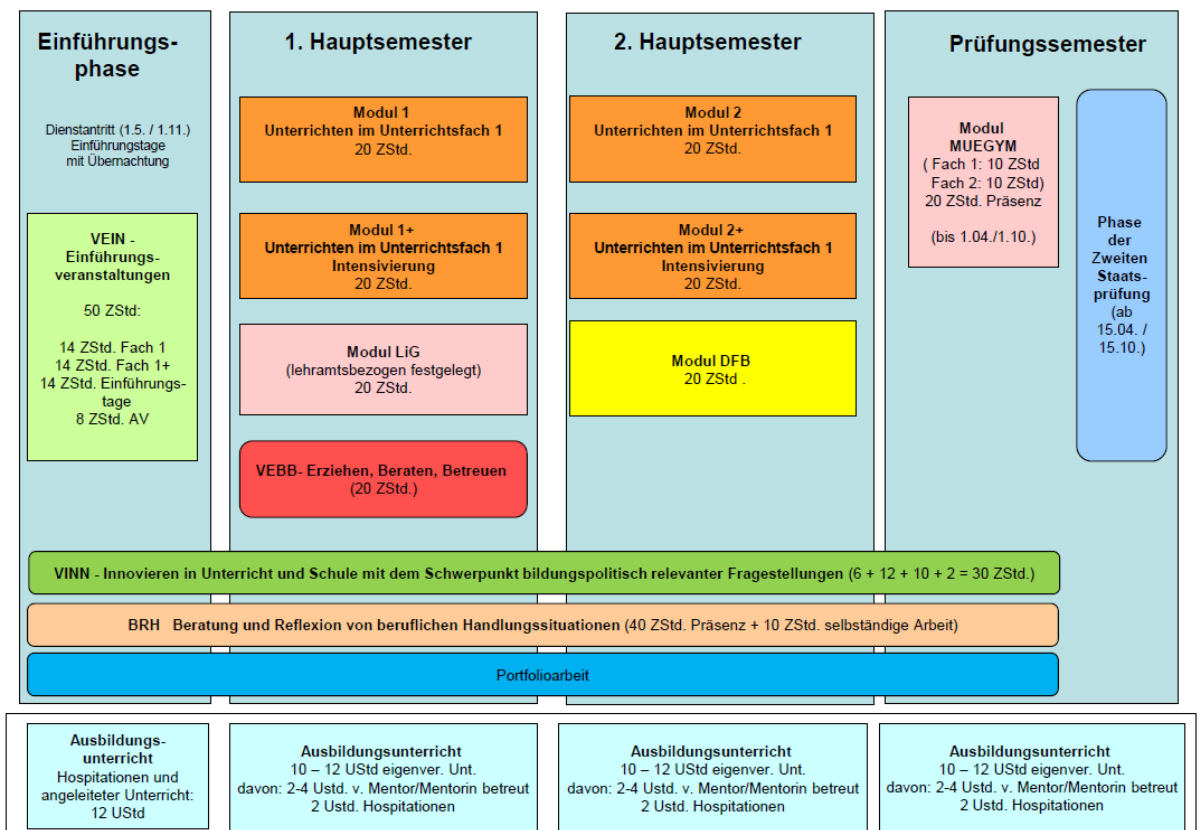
Einführungsphase

Dienstantritt (1.5. / 1.11.)
Einführungstage
mit Übernachtung

VEIN - Einführungsveranstaltungen

50 ZStd:

14 ZStd. Fach 1
14 ZStd. Fach 1+
14 ZStd. Einführungstage
8 ZStd. AV

1. Hauptsemester

Modul 1
Unterrichten im Unterrichtsfach 1
20 ZStd.

Modul 1+
Unterrichten im Unterrichtsfach 1
Intensivierung
20 ZStd.

Modul LiG
(lehramtsbezogen festgelegt)
20 ZStd.

VEBB- Erziehen, Beraten, Betreuen
(20 ZStd.)

2. Hauptsemester

Modul 2
Unterrichten im Unterrichtsfach 1
20 ZStd.

Modul 2+
Unterrichten im Unterrichtsfach 1
Intensivierung
20 ZStd.

Modul DFB
20 ZStd .

Prüfungssemester

Modul
MUEGYM
( Fach 1: 10 ZStd
Fach 2: 10 ZStd)
20 ZStd. Präsenz

(bis 1.04./1.10.)

Phase der Zweiten Staatsprüfung (ab 15.04. / 15.10.)

VINN - Innovieren in Unterricht und Schule mit dem Schwerpunkt bildungspolitisch relevanter Fragestellungen (6 + 12 + 10 + 2 = 30 ZStd.)

BRH Beratung und Reflexion von beruflichen Handlungssituationen (40 ZStd. Präsenz + 10 ZStd. selbständige Arbeit)

Portfolioarbeit

Ausbildungsunterricht
Hospitationen und angeleiteter Unterricht:
12 UStd

Ausbildungsunterricht
10 – 12 UStd eigenver. Unt.
davon: 2-4 Ustd. v. Mentor/Mentorin betreut
2 Ustd. Hospitationen

Ausbildungsunterricht
10 – 12 UStd eigenver. Unt.
davon: 2-4 Ustd. v. Mentor/Mentorin betreut
2 Ustd. Hospitationen

Ausbildungsunterricht
10 – 12 UStd eigenver. Unt.
davon: 2-4 Ustd. v. Mentor/Mentorin betreut
2 Ustd. Hospitationen